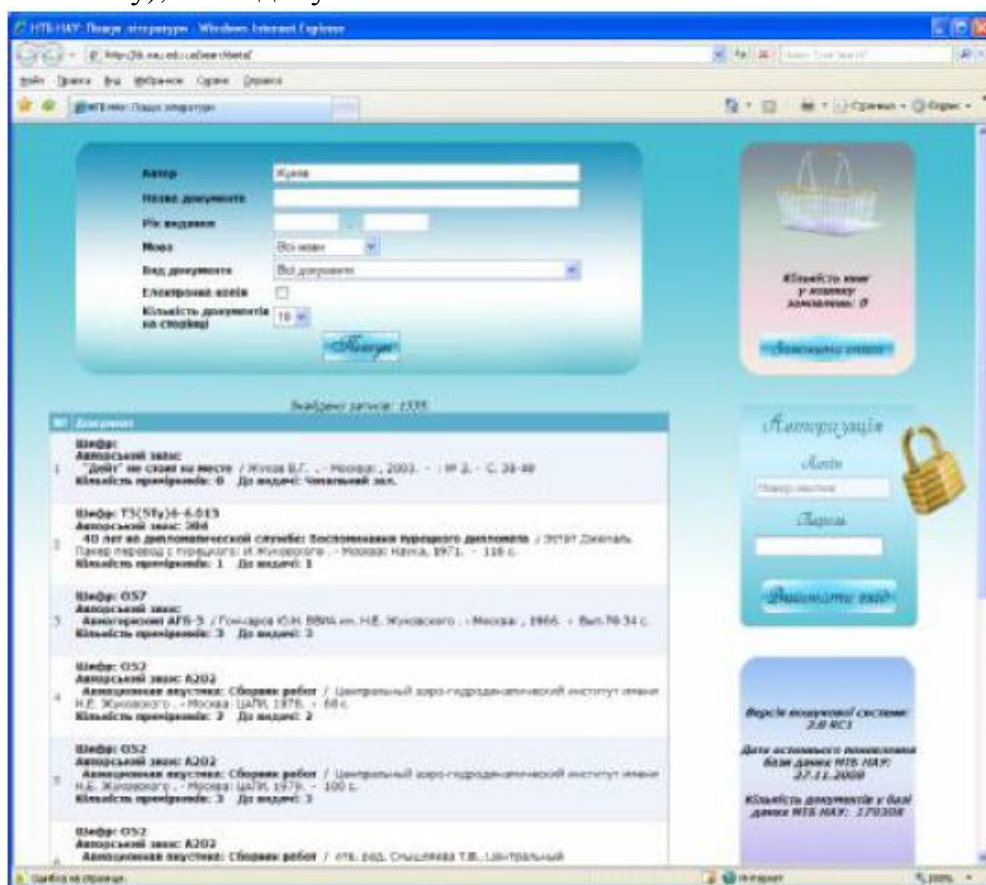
НТБ НАУ: Пошук літератури - Windows Internet Explorer

http://lib.nau.edu.ua/search/etal/

Файл Правка Вид Избранное Сервис Справка

НТБ НАУ: Пошук літератури

Сервис

Автор Жуков
Назва документа
Рік видання -
Мова Всі мови
Вид документа Всі документи
Електронна копія
Кількість документів на сторінці 10

Пошук

Кількість книг у кошику замовлення: 0

Замовити книги

Знайдено записів: 1535

№ Документ

1 Шифр:
Авторський знак:
"Дойл" не стоит на месте / Жуков В.Г. . - Москва:, 2003. - : № 2. - С. 38-40
Кількість примірників: 0 До видачі: Читальний зал.

2 Шифр: 73(5Тр)4-6.013
Авторський знак: 304
40 лет на дипломатической службе: Воспоминания турецкого дипломата / Эстат Джапаль Пакер перевод с турецкого: И.Жуковского . - Москва: Наука, 1971. - 118 с.
Кількість примірників: 1 До видачі: 1

3 Шифр: 057
Авторський знак:
Авиагоризонт АГБ-3 / Гончаров Ю.Н. ВВИА им. Н.Е. Жуковского . - Москва: , 1966. - Вып.76 34 с.
Кількість примірників: 3 До видачі: 3

4 Шифр: 052
Авторський знак: А202
Авиационная акустика: Сборник работ / Центральный аэро-гидродинамический институт имени Н.Е. Жуковского . - Москва: ЦАГИ, 1978. - 60 с.
Кількість примірників: 2 До видачі: 2

5 Шифр: 052
Авторський знак: А202
Авиационная акустика: Сборник работ / Центральный аэро-гидродинамический институт имени Н.Е. Жуковского . - Москва: ЦАГИ, 1979. - 100 с.
Кількість примірників: 3 До видачі: 3

6 Шифр: 052
Авторський знак: А202
Авиационная акустика: Сборник работ / отв. ред. Смышляева Т.В., Центральный

Авторизація
Логін
Номер квитка
Пароль
Виконати вхід

Версія пошукової системи: 2.0 RC1

Дата останнього поповнення бази даних НТБ НАУ: 27.11.2008

Кількість документів у базі даних НТБ НАУ: 170308

Ошибка на странице.
Интернет
100%